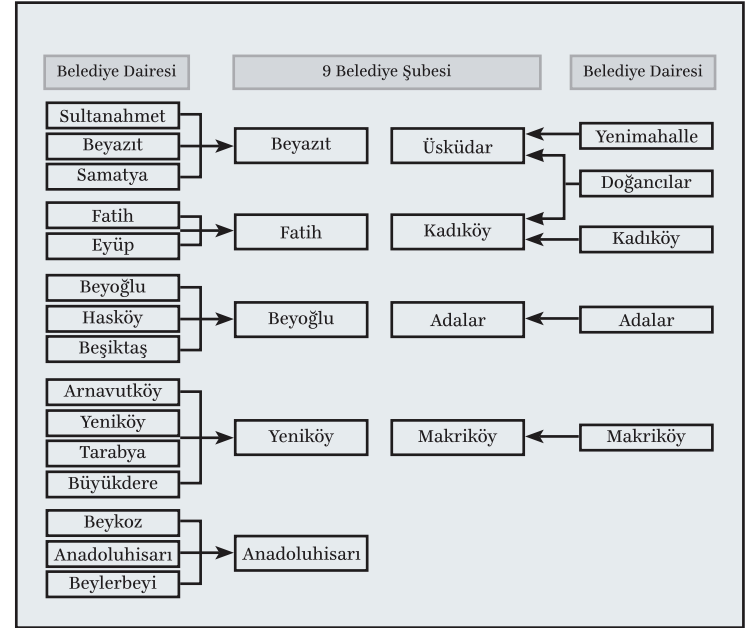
Belediye Dairesi

9 Belediye Şubesi

Belediye Dairesi

Sultanahmet
Beyazıt
Samatya

Beyazıt

Üsküdar

Yenimahalle

Doğancılar

Fatih
Eyüp

Fatih

Kadıköy

Kadıköy

Beyoğlu
Hasköy
Beşiktaş

Beyoğlu

Adalar

Adalar

Arnavutköy
Yeniköy
Tarabya
Büyükdere

Yeniköy

Makriköy

Makriköy

Beykoz
Anadoluhisarı
Beylerbeyi

Anadoluhisarı